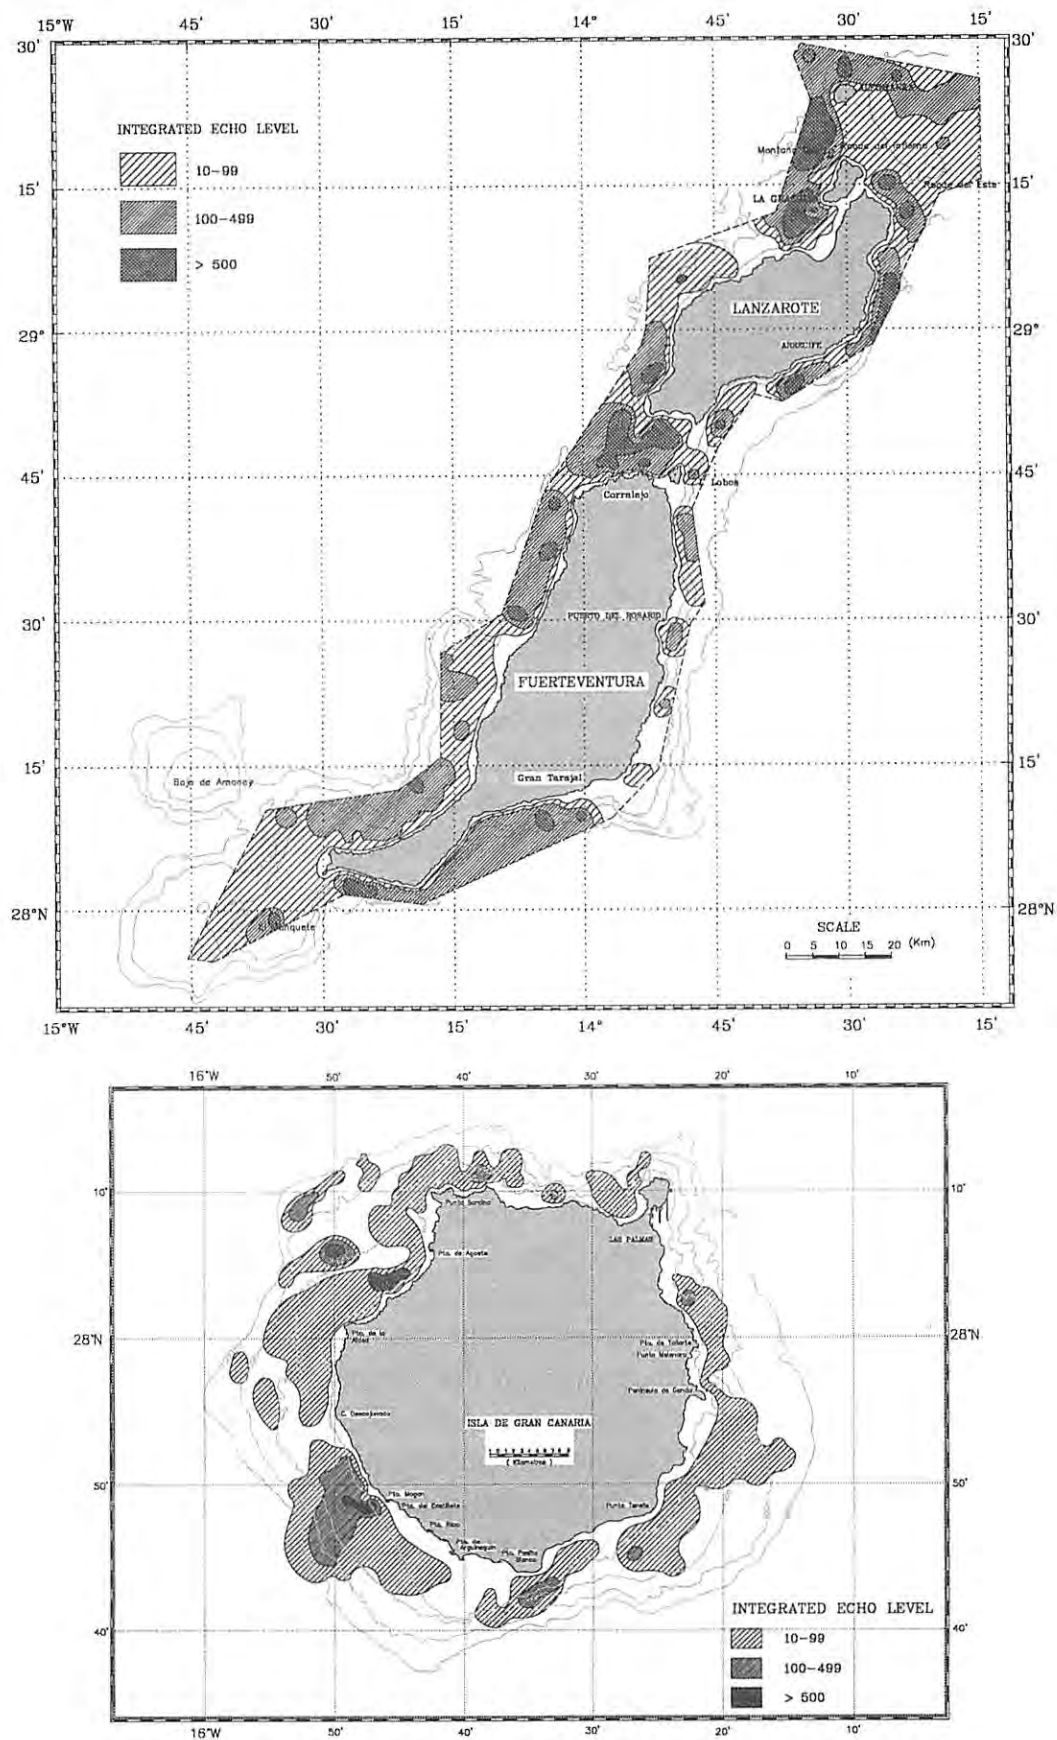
15°W 45' 30' 15' 14° 45' 30' 15'

30' 30'

INTEGRATED ECHO LEVEL

10-99

100-499

> 500

ALEGRANZA

Montaña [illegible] Roque del Infierno

Roque del Este

LA GRACIOSA

15' 15'

LANZAROTE

ARRECIFE

29° 29°

45' 45'

Lobos

Corralejo

30' 30'

PUERTO DEL ROSARIO

FUERTEVENTURA

15' 15'

Baja de Amanay

Gran Tarajal

28°N 28°N

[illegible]

SCALE

0 5 10 15 20 (Km)

15°W 45' 30' 15' 14° 45' 30' 15'

16°W 50' 40' 30' 20' 10'

10' 10'

Punta Sardina

LAS PALMAS

Pta. de Agaete

28°N 28°N

Pta. de la Aldea

Pta. de Tafaría

Punta Melenara

Península de Gando

C. Descojonado

ISLA DE GRAN CANARIA

( Kilometros )

50' 50'

Pta. Mogan

Pta. del Descojonado

Pta. Rico

Pta. de Arguineguín

Pta. Pasito Blanco

Punta Tenefe

40' 40'

INTEGRATED ECHO LEVEL

10-99

100-499

> 500

16°W 50' 40' 30' 20' 10'